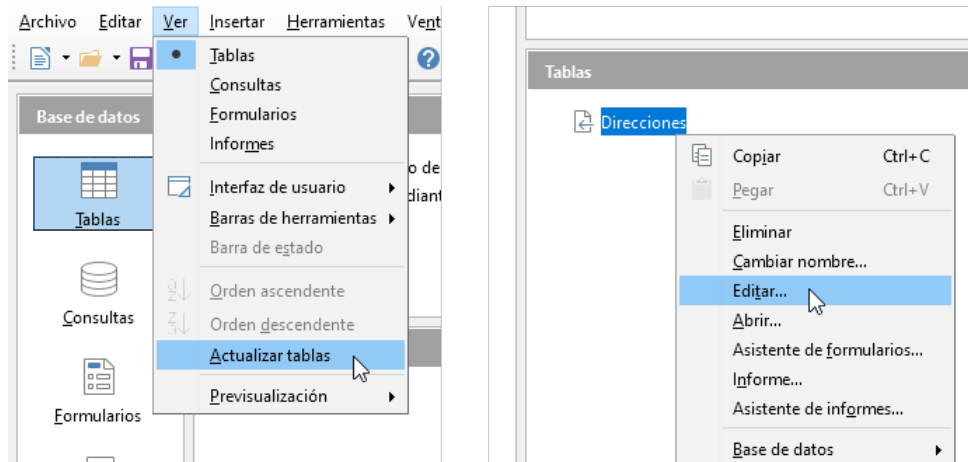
Archivo Editar Ver Insertar Herramientas Vent

Base de datos

Tablas

Consultas

Formularios

Tablas
Consultas
Formularios
Informes

Interfaz de usuario
Barras de herramientas
Barra de estado

Orden ascendente
Orden descendente

Actualizar tablas

Previsualización

o de
dian

Tablas

Direcciones

Copiar Ctrl+C
Pegar Ctrl+V

Eliminar
Cambiar nombre...
Editar...
Abrir...
Asistente de formularios...
Informe...
Asistente de informes...

Base de datos